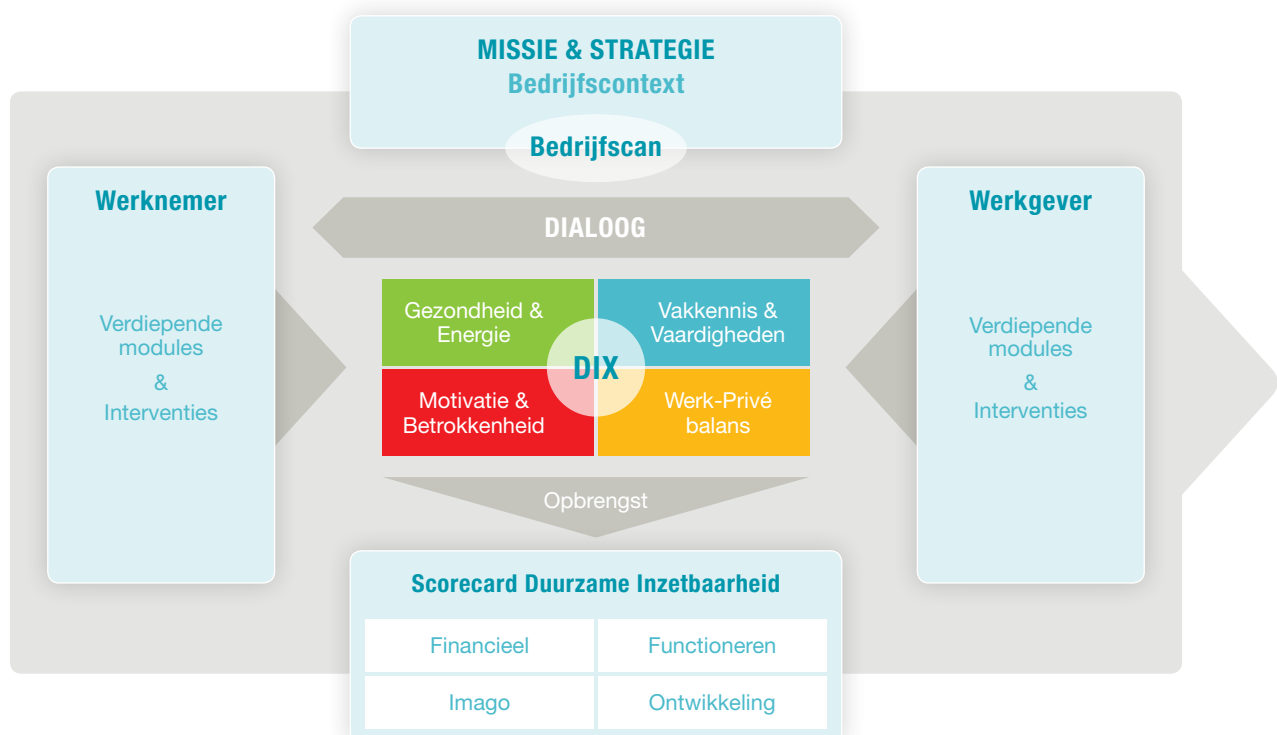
MISSIE & STRATEGIE
Bedrijfscontext

Bedrijfscan

Werknemer

Verdiepende modules
&
Interventies

DIALOOG

Werkgever

Verdiepende modules
&
Interventies

Gezondheid & Energie

Vakkennis & Vaardigheden

DIX

Motivatie & Betrokkenheid

Werk-Privé balans

Opbrengst

Scorecard Duurzame Inzetbaarheid

| Financieel | Functioneren |
|---|---|
| Imago | Ontwikkeling |